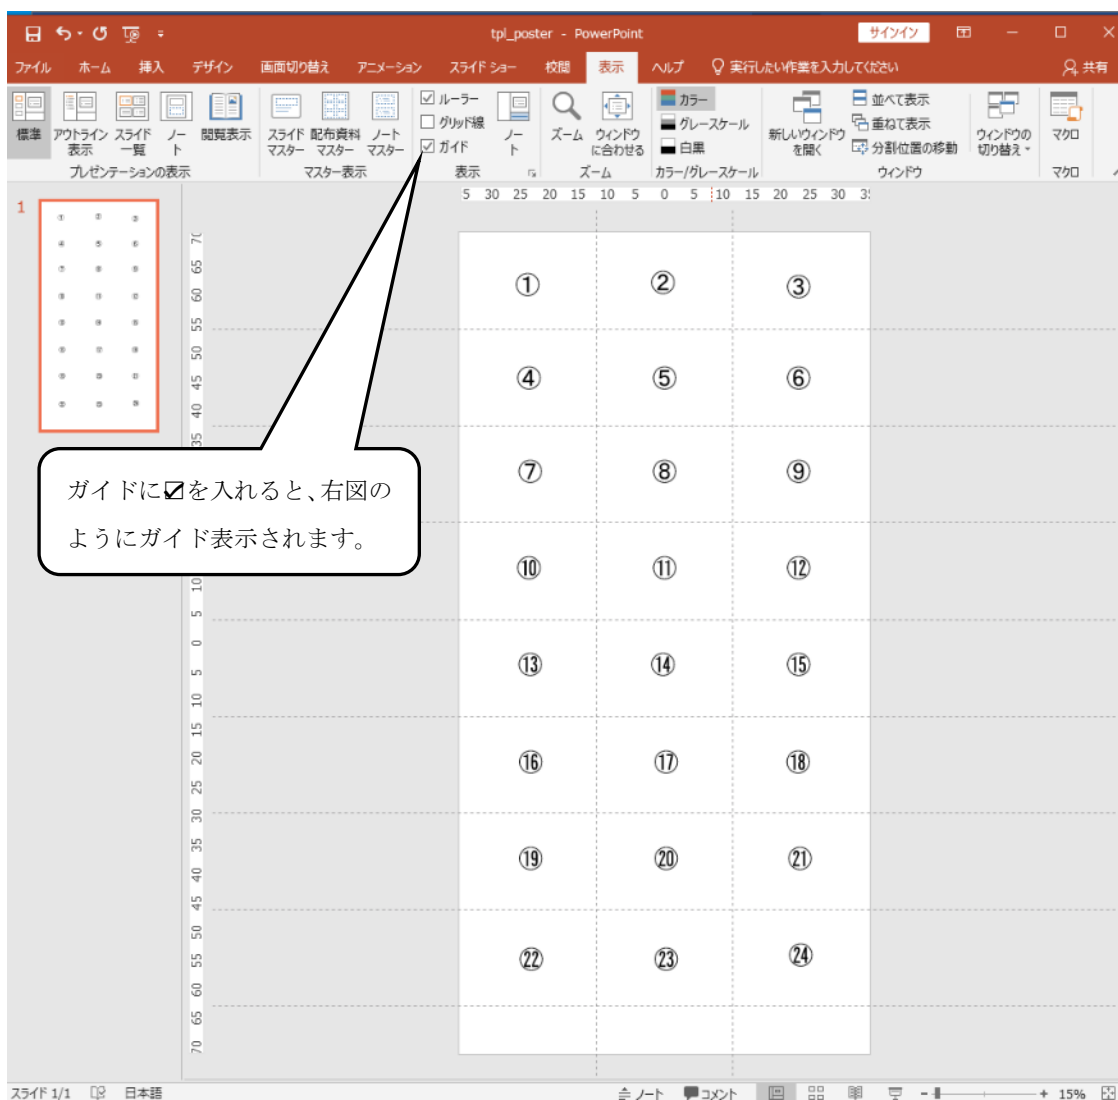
tpl_poster - PowerPoint
サインイン

ファイル ホーム 挿入 デザイン 画面切り替え アニメーション スライド ショー 校閲 表示 ヘルプ 実行したい作業を入力してください 共有

標準 アウトライン表示 スライド一覧 ノート 閲覧表示
プレゼンテーションの表示
スライドマスター 配布資料マスター ノートマスター
マスター表示
ルーラー
グリッド線
ガイド
ノート
表示
ズーム ウィンドウに合わせる
ズーム
カラー
グレースケール
白黒
カラー/グレースケール
新しいウィンドウを開く
並べて表示
重ねて表示
分割位置の移動
ウィンドウの切り替え
ウィンドウ
マクロ
マクロ

1

5 30 25 20 15 10 5 0 5 10 15 20 25 30 35

70 65 60 55 50 45 40 35 10 5 0 5 10 15 20 25 30 35 40 45 50 55 60 65 70

ガイドに☑を入れると、右図のようにガイド表示されます。

①
②
③
④
⑤
⑥
⑦
⑧
⑨
⑩
⑪
⑫
⑬
⑭
⑮
⑯
⑰
⑱
⑲
⑳
㉑
㉒
㉓
㉔

スライド 1/1 日本語 ノート コメント 15%